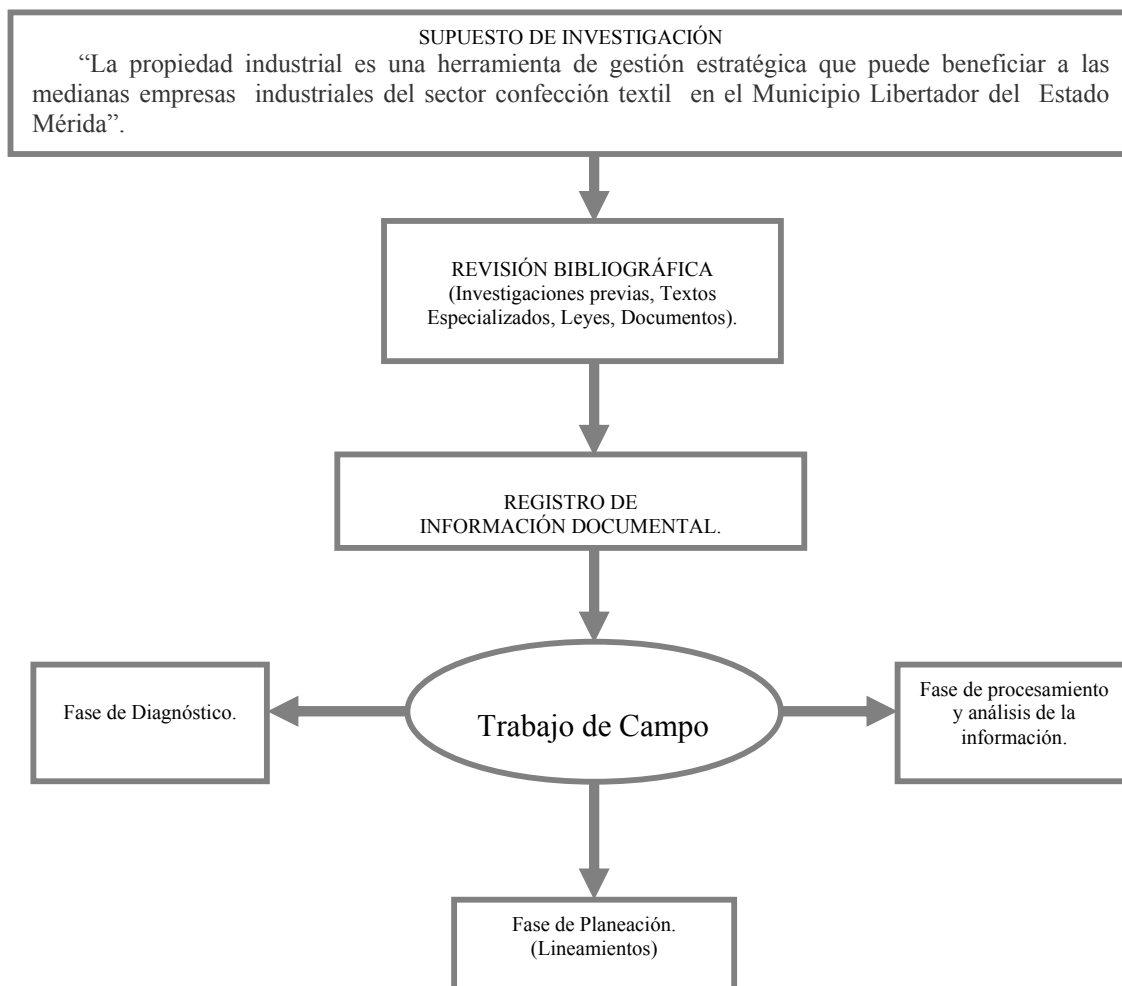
SUPUESTO DE INVESTIGACIÓN

"La propiedad industrial es una herramienta de gestión estratégica que puede beneficiar a las medianas empresas industriales del sector confección textil en el Municipio Libertador del Estado Mérida".

REVISIÓN BIBLIOGRÁFICA (Investigaciones previas, Textos Especializados, Leyes, Documentos).

REGISTRO DE INFORMACIÓN DOCUMENTAL.

Fase de Diagnóstico.

Trabajo de Campo

Fase de procesamiento y análisis de la información.

Fase de Planeación. (Lineamientos)